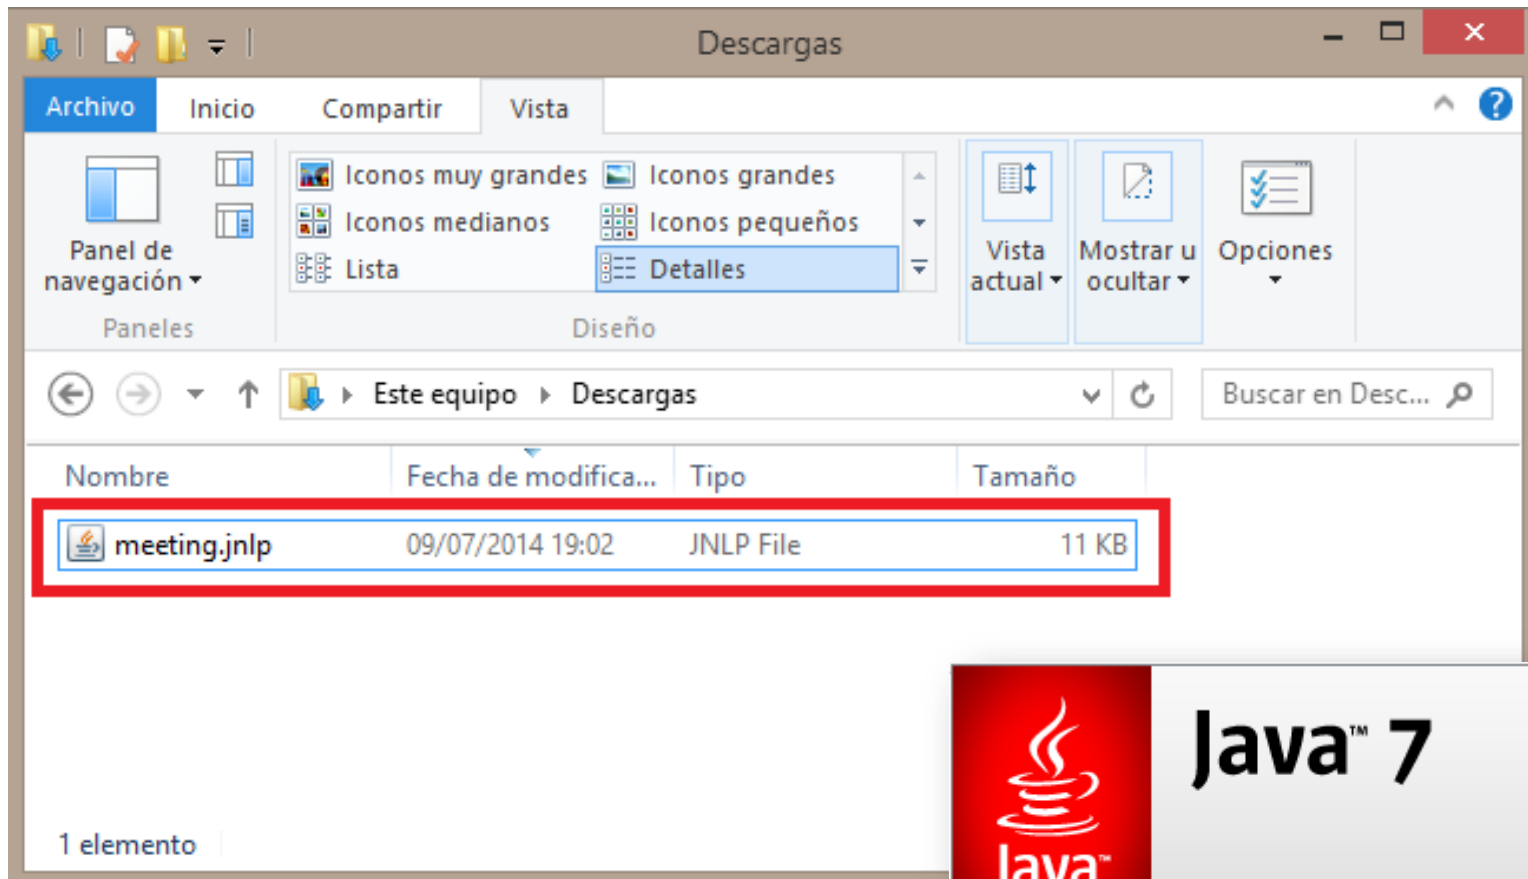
Descargas

Archivo Inicio Compartir Vista

Panel de navegación
Paneles

Iconos muy grandes
Iconos grandes
Iconos medianos
Iconos pequeños
Lista
Detalles
Diseño

Vista actual
Mostrar u ocultar
Opciones

Este equipo › Descargas

Buscar en Desc...

| Nombre | Fecha de modifica... | Tipo | Tamaño |
|---|---|---|---|
| meeting.jnlp | 09/07/2014 19:02 | JNLP File | 11 KB |

1 elemento

Java™ 7

Java™